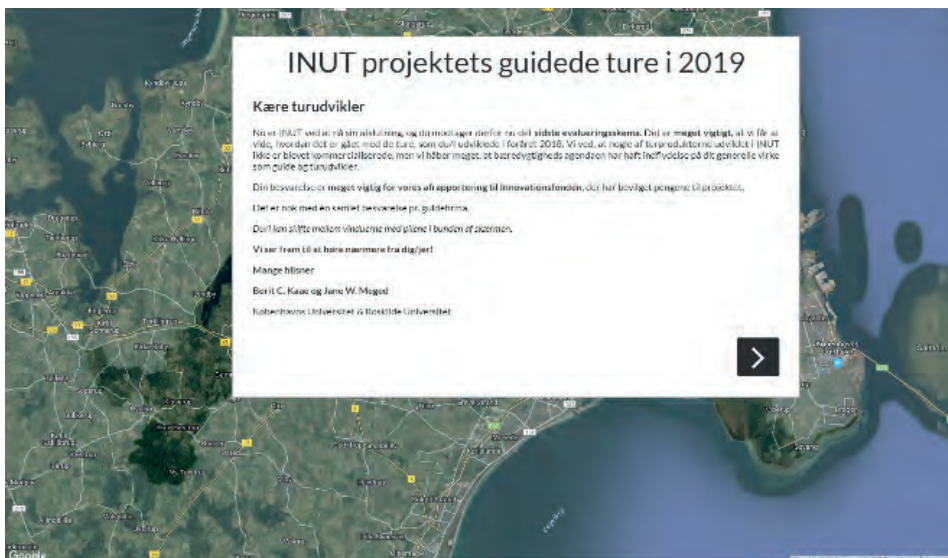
INUT projektets guidede ture i 2019

Kære turudvikler

Nu er INUT ved at nå sin afslutning, og du modtager derfor en del sidste evalueringsskema. Det er meget vigtigt, at vi får at vide, hvordan det er gået med de ture, som du/I udviklede i foråret 2018. Vi ved, at nogle af turprodukterne udviklet i INUT ikke er blevet kommercialiserede, men vi håber meget, at bæredygtigheds agendaen har haft indflydelse på dit generelle virke som guide og turudvikler.

Din besvarelse er meget vigtig for vores afrapportering til Innovationsfonden, der har bevilget pengene til projektet.

Det er nok med en samlet besvarelse pr. guidefirma.

Du/I kan skifte mellem vinduerne med pilene i bunden af skærmen.

Vi ser frem til at høre nærmere fra dig/jer!

Mange hilsner

Berit C. Kaae og Jane W. Meged

Københavns Universitet & Roskilde Universitet

Google